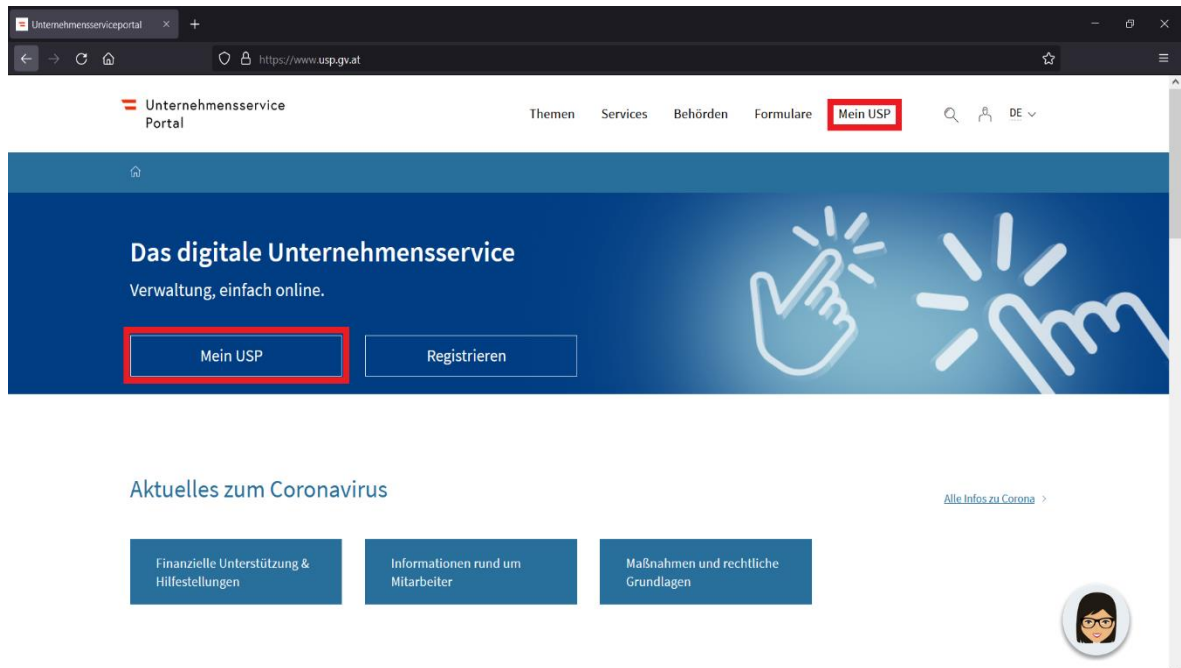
Unternehmensserviceportal

https://www.usp.gv.at

Unternehmensservice Portal

Themen Services Behörden Formulare Mein USP

DE

Das digitale Unternehmensservice

Verwaltung, einfach online.

Mein USP

Registrieren

Aktuelles zum Coronavirus

Alle Infos zu Corona

Finanzielle Unterstützung & Hilfestellungen

Informationen rund um Mitarbeiter

Maßnahmen und rechtliche Grundlagen